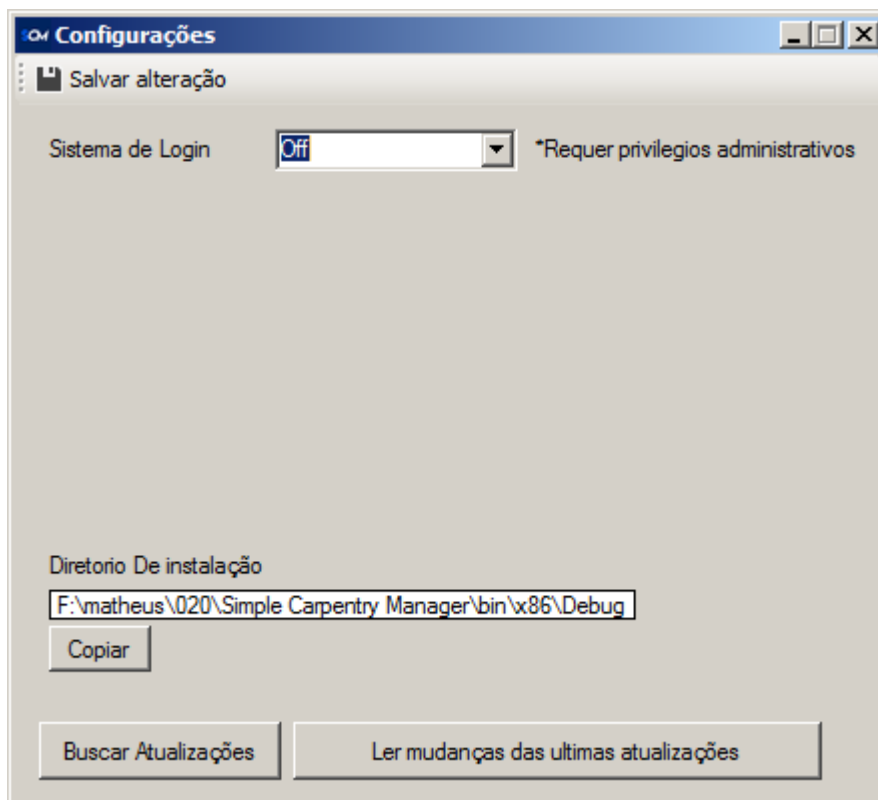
Configurações

Salvar alteração

Sistema de Login Off *Requer privilegios administrativos

Diretorio De instalação

F:\matheus\020\Simple Carpentry Manager\bin\x86\Debug

Copiar

Buscar Atualizações

Ler mudanças das ultimas atualizações